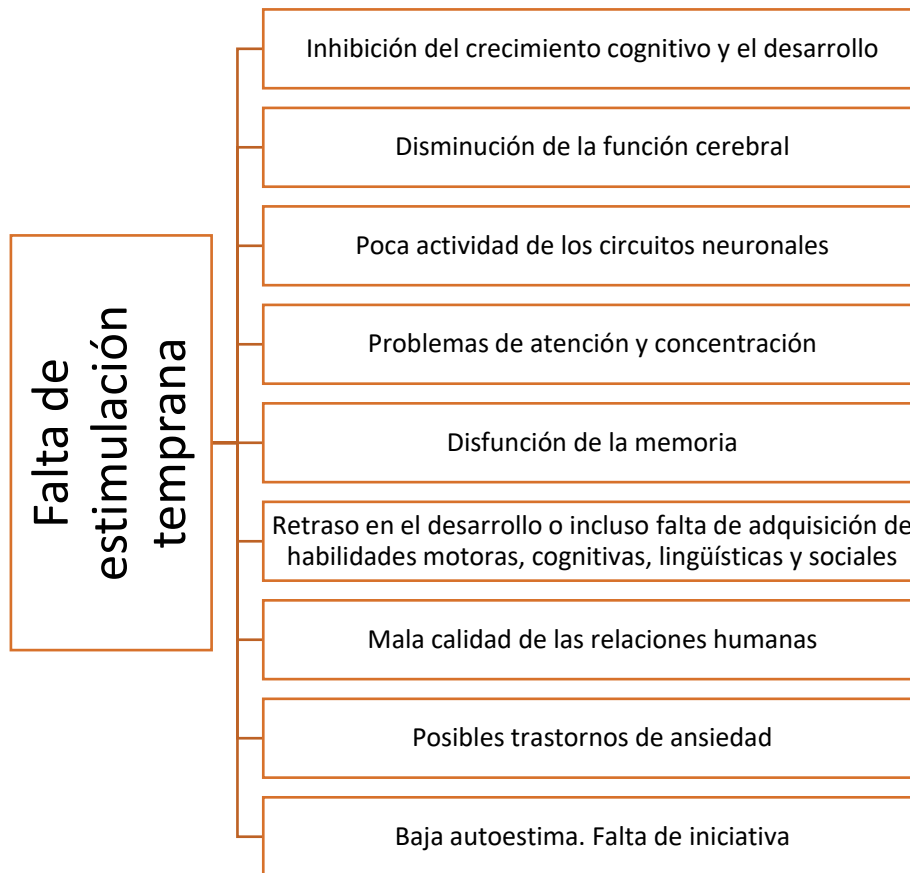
Falta de estimulación temprana

Inhibición del crecimiento cognitivo y el desarrollo

Disminución de la función cerebral

Poca actividad de los circuitos neuronales

Problemas de atención y concentración

Disfunción de la memoria

Retraso en el desarrollo o incluso falta de adquisición de habilidades motoras, cognitivas, lingüísticas y sociales

Mala calidad de las relaciones humanas

Posibles trastornos de ansiedad

Baja autoestima. Falta de iniciativa